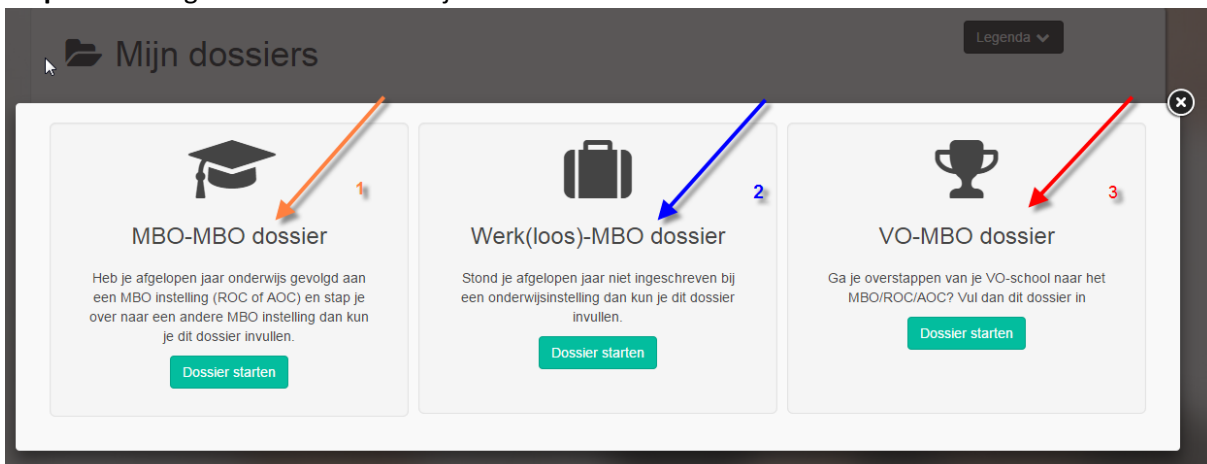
Mijn dossiers

Legenda

1

MBO-MBO dossier

Heb je afgelopen jaar onderwijs gevolgd aan een MBO instelling (ROC of AOC) en stap je over naar een andere MBO instelling dan kun je dit dossier invullen.

Dossier starten

2

Werk(loos)-MBO dossier

Stond je afgelopen jaar niet ingeschreven bij een onderwijsinstelling dan kun je dit dossier invullen.

Dossier starten

3

VO-MBO dossier

Ga je overstappen van je VO-school naar het MBO/ROC/AOC? Vul dan dit dossier in

Dossier starten